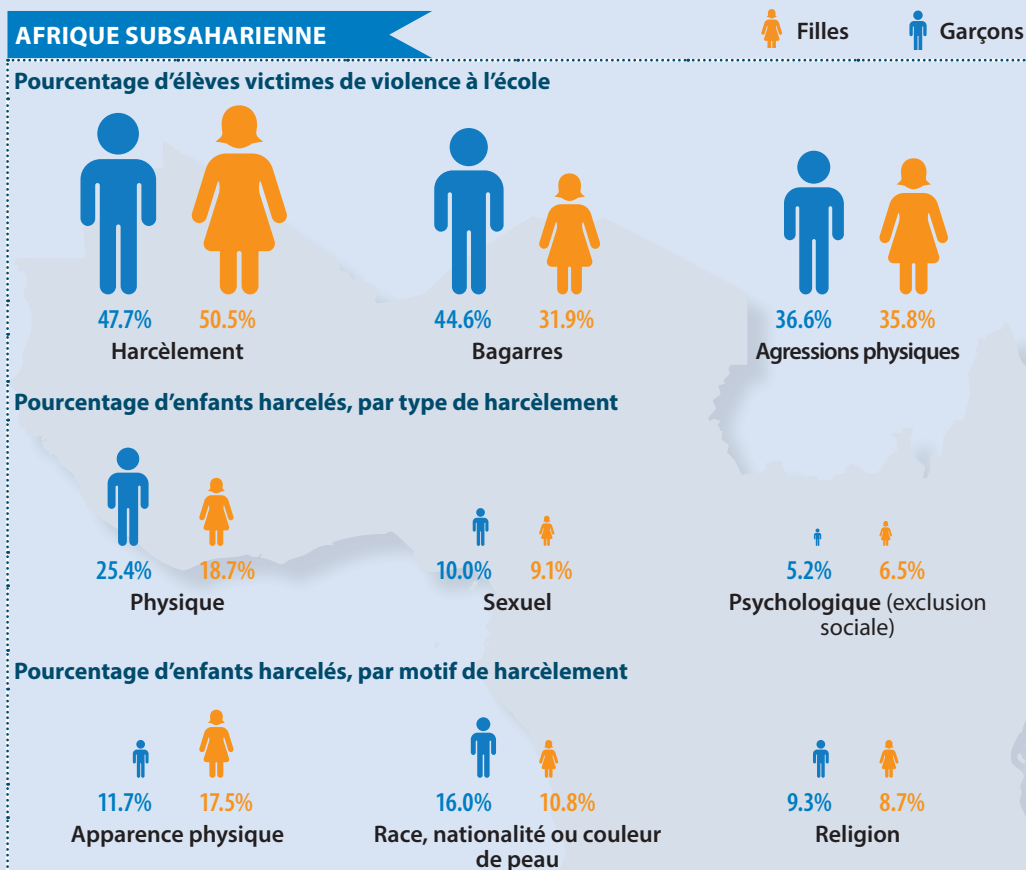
AFRIQUE SUBSAHARIENNE

Filles Garçons

Pourcentage d'élèves victimes de violence à l'école

47.7% 50.5%
Harcèlement

44.6% 31.9%
Bagarres

36.6% 35.8%
Agressions physiques

Pourcentage d'enfants harcelés, par type de harcèlement

25.4% 18.7%
Physique

10.0% 9.1%
Sexuel

5.2% 6.5%
Psychologique (exclusion sociale)

Pourcentage d'enfants harcelés, par motif de harcèlement

11.7% 17.5%
Apparence physique

16.0% 10.8%
Race, nationalité ou couleur de peau

9.3% 8.7%
Religion